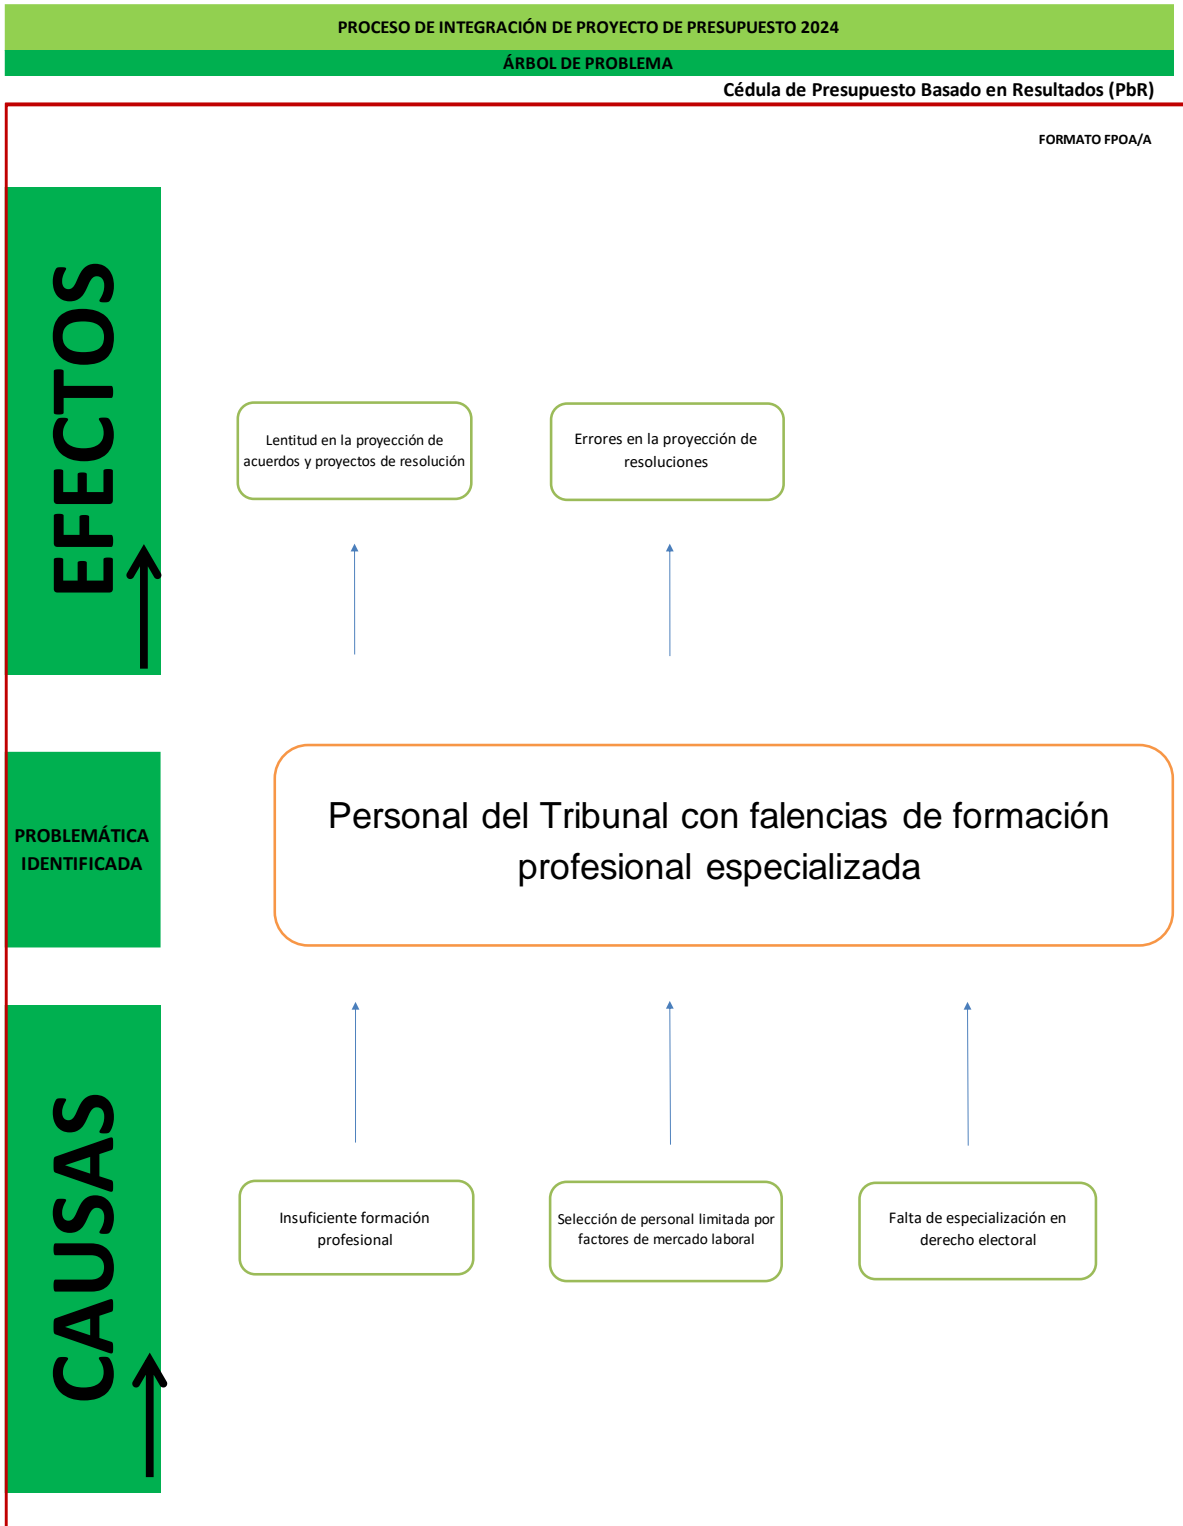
PROCESO DE INTEGRACIÓN DE PROYECTO DE PRESUPUESTO 2024

ÁRBOL DE PROBLEMA

Cédula de Presupuesto Basado en Resultados (PbR)

FORMATO FPOA/A

EFECTOS

Lentitud en la proyección de acuerdos y proyectos de resolución

Errores en la proyección de resoluciones

PROBLEMÁTICA IDENTIFICADA

Personal del Tribunal con falencias de formación profesional especializada

CAUSAS

Insuficiente formación profesional

Selección de personal limitada por factores de mercado laboral

Falta de especialización en derecho electoral